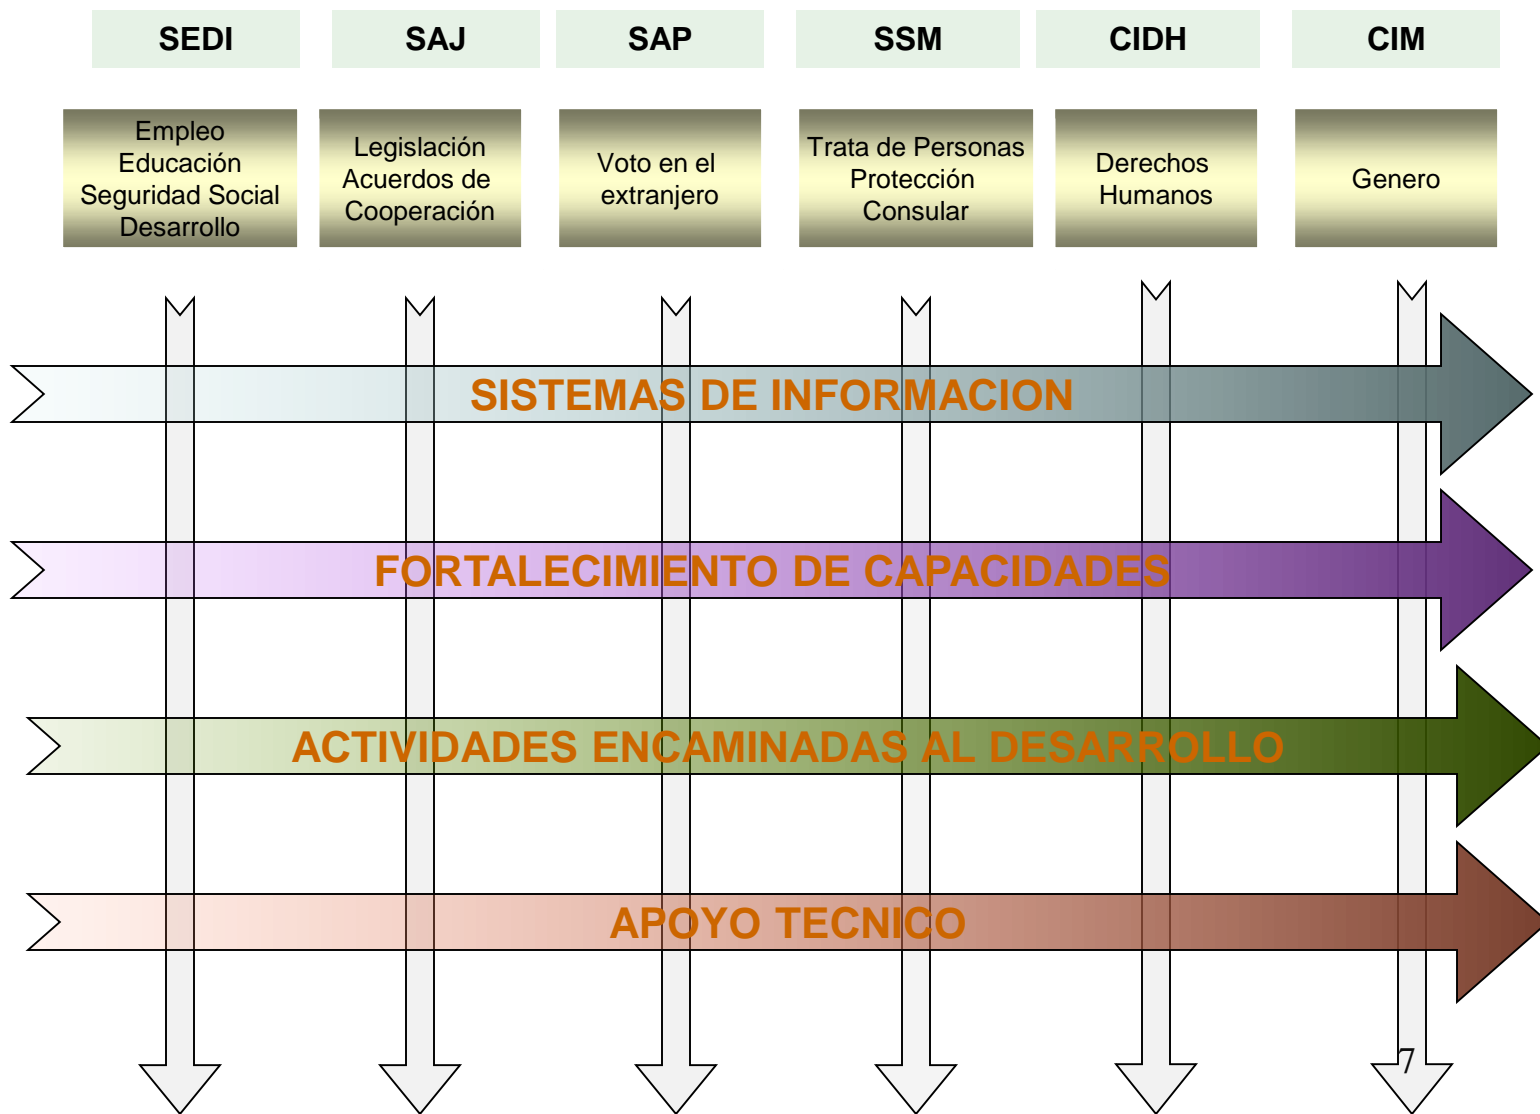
SEDI

SAJ

SAP

SSM

CIDH

CIM

Empleo
Educación
Seguridad Social
Desarrollo

Legislación
Acuerdos de
Cooperación

Voto en el
extranjero

Trata de Personas
Protección
Consular

Derechos
Humanos

Genero

SISTEMAS DE INFORMACION

FORTALECIMIENTO DE CAPACIDADES

ACTIVIDADES ENCAMINADAS AL DESARROLLO

APOYO TECNICO

7